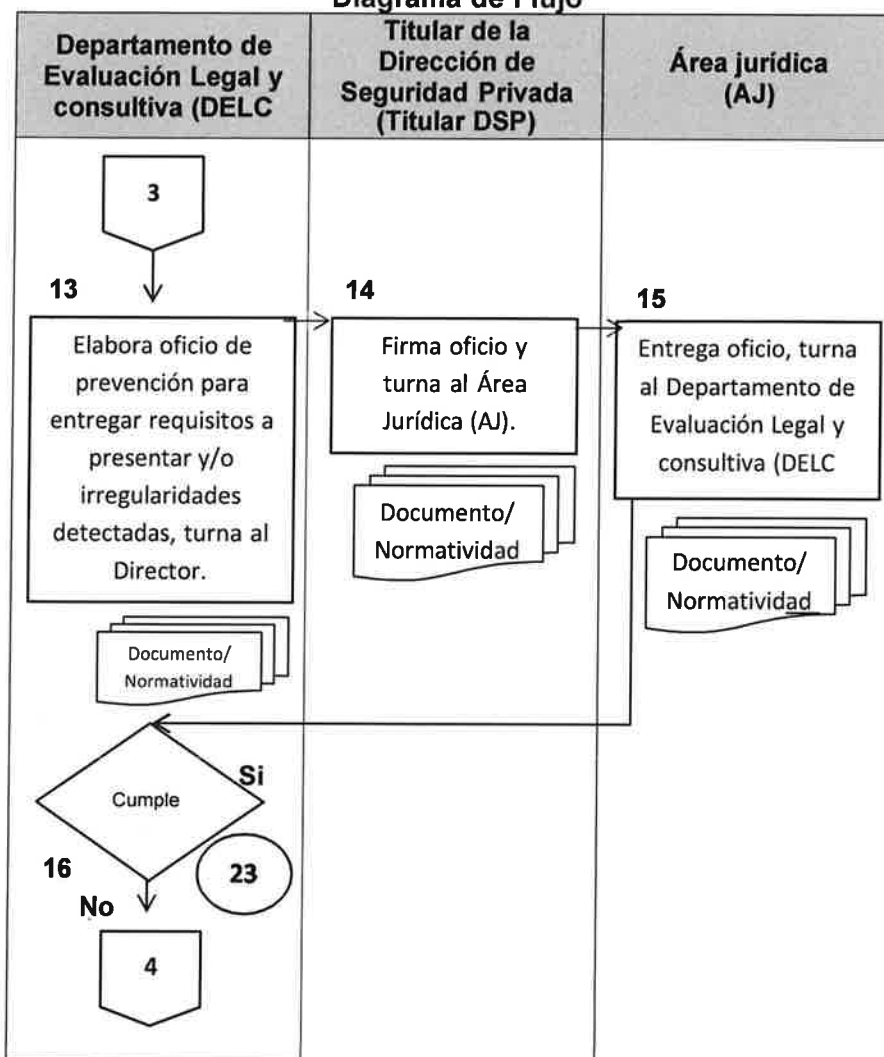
Diagrama de Flujo

| Departamento de Evaluación Legal y consultiva (DELC | Titular de la Dirección de Seguridad Privada (Titular DSP) | Área jurídica (AJ) |
|---|---|---|

3

13

Elabora oficio de prevención para entregar requisitos a presentar y/o irregularidades detectadas, turna al Director.

Documento/ Normatividad

14

Firma oficio y turna al Área Jurídica (AJ).

Documento/ Normatividad

15

Entrega oficio, turna al Departamento de Evaluación Legal y consultiva (DELC

Documento/ Normatividad

Cumple

Si

23

16

No

4